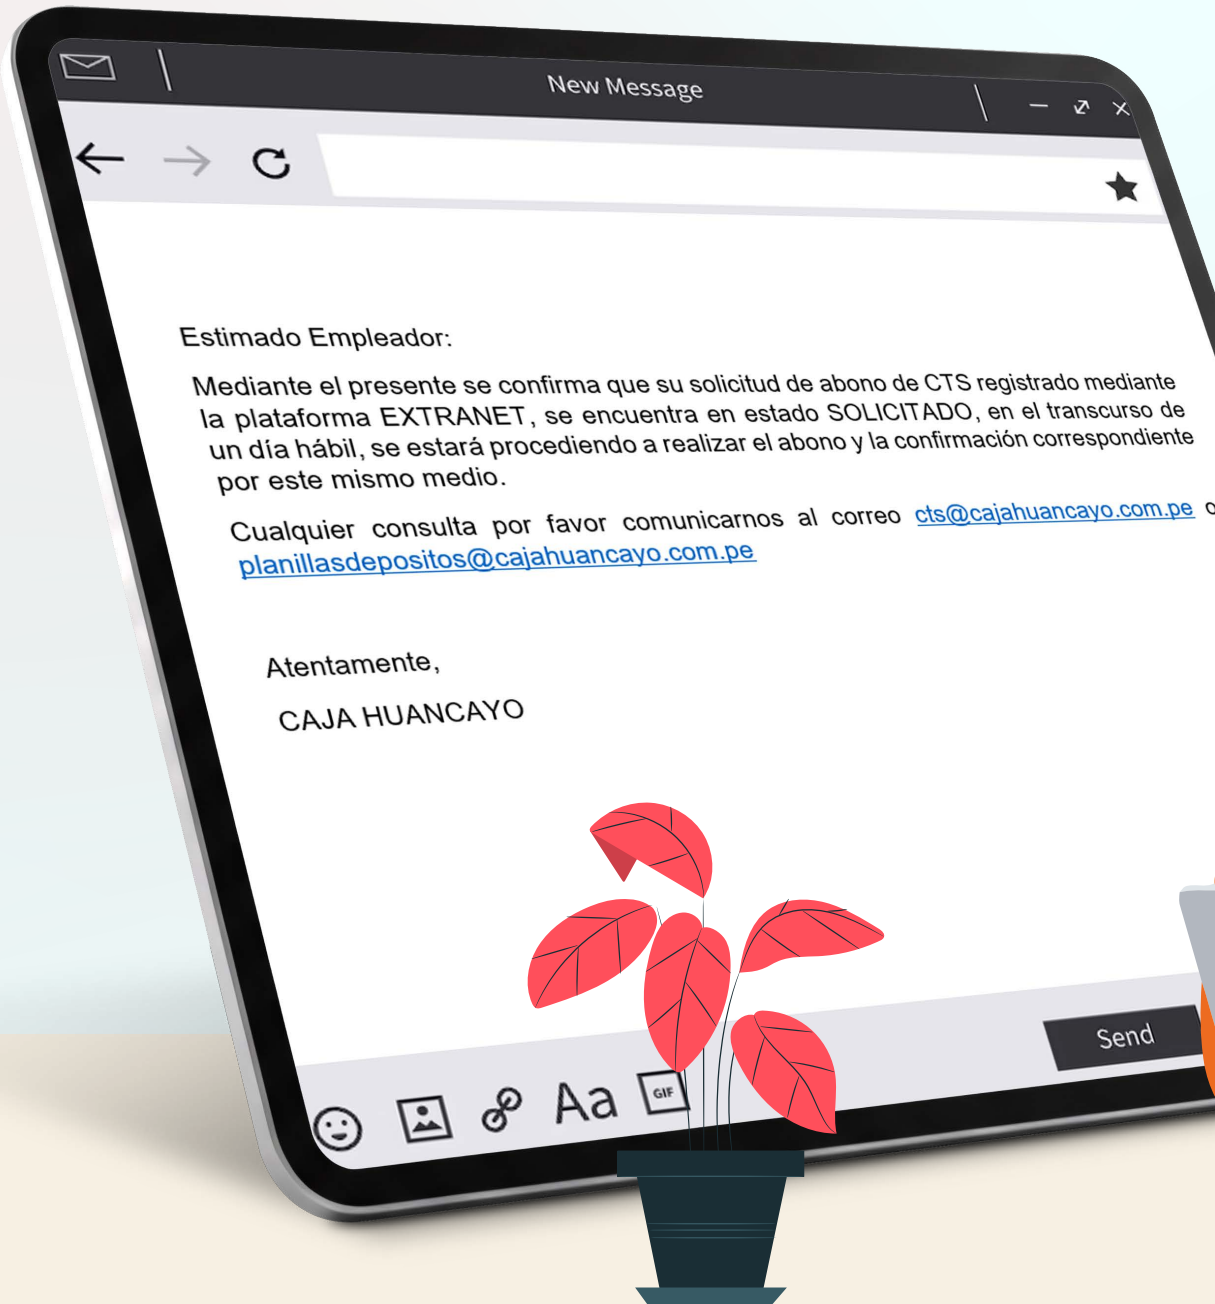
New Message

Estimado Empleador:

Mediante el presente se confirma que su solicitud de abono de CTS registrado mediante la plataforma EXTRANET, se encuentra en estado SOLICITADO, en el transcurso de un día hábil, se estará procediendo a realizar el abono y la confirmación correspondiente por este mismo medio.

Cualquier consulta por favor comunicarnos al correo cts@cajahuancayo.com.pe o planillasdepositos@cajahuancayo.com.pe

Atentamente,

CAJA HUANCAYO

Send

Aa

GIF